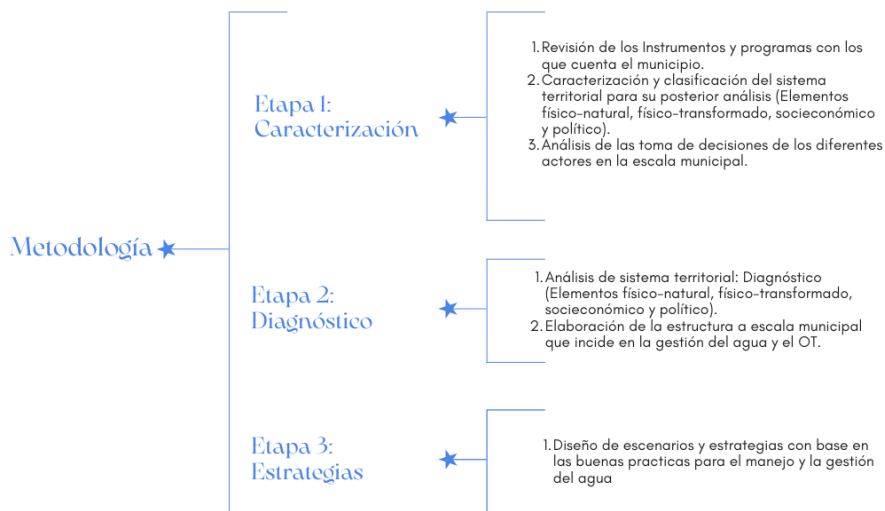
Metodología

Etapa 1: Caracterización

1. Revisión de los Instrumentos y programas con los que cuenta el municipio.
2. Caracterización y clasificación del sistema territorial para su posterior análisis (Elementos físico-natural, físico-transformado, socieconómico y político).
3. Análisis de las toma de decisiones de los diferentes actores en la escala municipal.

Etapa 2: Diagnóstico

1. Análisis de sistema territorial: Diagnóstico (Elementos físico-natural, físico-transformado, socieconómico y político).
2. Elaboración de la estructura a escala municipal que incide en la gestión del agua y el OT.

Etapa 3: Estrategias

1. Diseño de escenarios y estrategias con base en las buenas practicas para el manejo y la gestión del agua